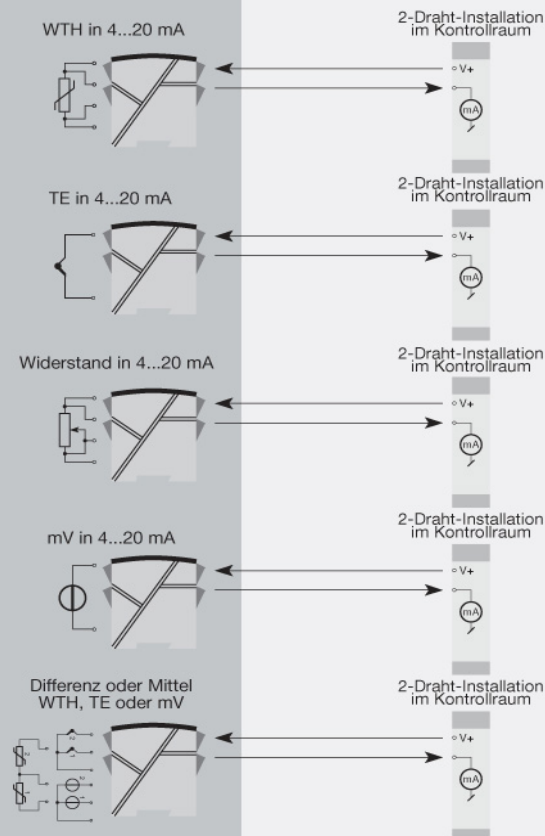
WTH in 4...20 mA

2-Draht-Installation im Kontrollraum

V+

mA

TE in 4...20 mA

2-Draht-Installation im Kontrollraum

V+

mA

Widerstand in 4...20 mA

2-Draht-Installation im Kontrollraum

V+

mA

mV in 4...20 mA

2-Draht-Installation im Kontrollraum

V+

mA

Differenz oder Mittel WTH, TE oder mV

2-Draht-Installation im Kontrollraum

V+

mA